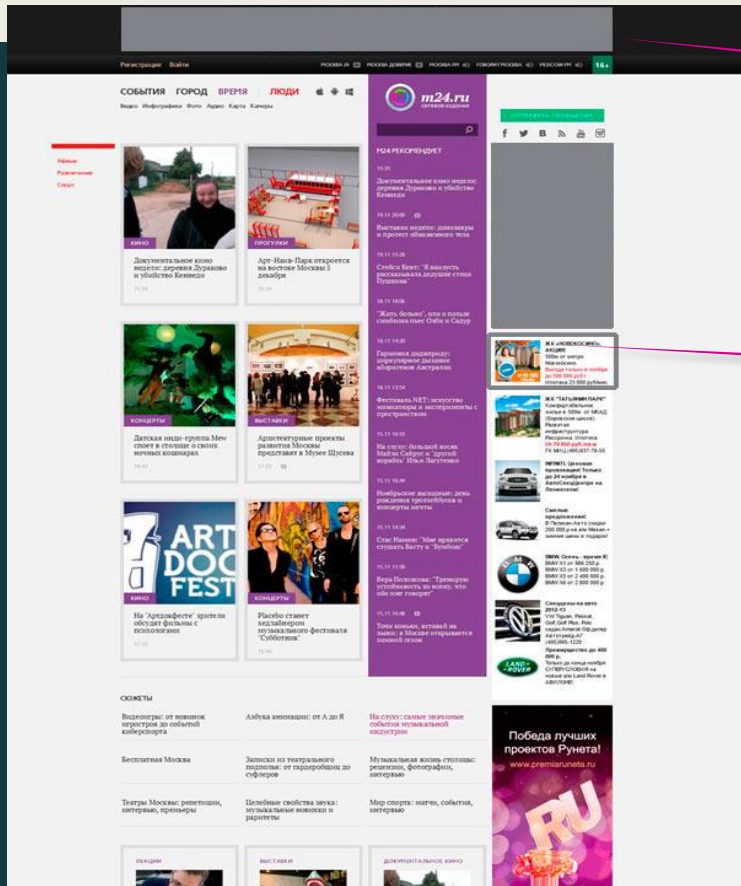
Регистрация Войти

МОСКВА 24 МОСКВА ДОВЕРИЕ МОСКВА FM ГОВОРИТ МОСКВА РОССОМ FM 16+

СОБЫТИЯ ГОРОД ВРЕМЯ ЛЮДИ

Видео Инфографика Фото Аудио Карта Камеры

m24.ru

Афиша
Развлечения
Спорт

КИНО
Документальное кино недели: деревня Дураково и убийство Кеннеди

ПРОГУЛКИ
Арт-Нава-Парк откроется на востоке Москвы 5 декабря

КОНЦЕРТЫ
Датская инди-группа Mew споет в столице о своих ночных кошмарах

ВЫСТАВКИ
Архитектурные проекты развития Москвы представят в Музее Щусева

ART DOC FEST

На "Артдокфесте" зрители обсудят фильмы с психологами

КОНЦЕРТЫ
Placebo станет хедлайнером музыкального фестиваля "Субботник"

М24 РЕКОМЕНДУЕТ

Документальное кино недели: деревня Дураково и убийство Кеннеди

Выставки недели: динозавры и протест обнаженного тела

Стейси Кент: "Я наизусть рассказывала дедушке стихи Пушкина"

"Жить больно", или о победе симбиоза пьес Олби и Садур

Гармония диджериду: корсуганное дыхание аборигенов Австралии

Фестиваль NET: искусство коллекторов и эксперименты с пространством

На слуху: большой косяк Майли Сайрус и "другой корабль" Ильи Лагутенко

Ноябрьские выходные: день рождения троллейбусов и концерты мечты

Стас Намин: "Мне нравится слушать Басту и "Бумбокс"

Вера Полозкова: "Тренирую устойчивость во всему, что обо мне говорят"

Тонн конька, вставай на лыжи: в Москве открывается зимний сезон

ОТПРАВИТЬ СООБЩЕНИЕ

ЖК «НОВОКОСИНО» АКЦИЯ!
500м от метро Новокосино
Выгода только в ноябре до 500 000 руб.!
Ипотека 23 000 рублей.

ЖК "ТАТЬЯНИН ПАРК"
Комфортабельное жилье в 500м. от МКАД (Боровское шоссе). Развитая инфраструктура Рассрочка. Ипотека От 79 000 руб/кв.м
Тел.: 8(495)937-79-55

INFINITI. Цепкие предложения! Только до 24 ноября в АвтоСпецЦентре на Ленинском!

Смелые предложения!
В Пеликан-Авто скидки 200 000 руб и на Nissan + зимние шины в подарок!

BMW. Осень - время X!
BMW X1 от 986 250 р.
BMW X3 от 1 600 000 р.
BMW X5 от 2 490 000 р.
BMW X6 от 2 800 000 р.

Спецценны на авто 2012-13
VW Tiguan, Passat, Golf, Golf Plus, Polo седан Ателье Оф.дилер Автогермес АГ
(495)989-3320

Преимущество до 400 000 р.
Только до конца ноября СУПЕРУСЛОВИЯ на новые Land Rover в АВИЛОН!

Победа лучших проектов Рунета!
www.premiaruneta.ru

СЮЖЕТЫ

Видеоигры: от новинок игропром до событий киберспорта

Азбука анимации: от А до Я

На слуху: самые значимые события музыкальной индустрии

Бесплатная Москва

Записки из театрального подполья: от гардеробщиц до суфлеров

Музыкальная жизнь столицы: рецензии, фотографии, интервью

Театры Москвы: репетиции, интервью, премьеры

Целебные свойства звука: музыкальные новинки и раритеты

Мир спорта: матчи, события, интервью

ЛЮДИ
ВЫСТАВКИ
ДОКУМЕНТАЛЬНОЕ КИНО